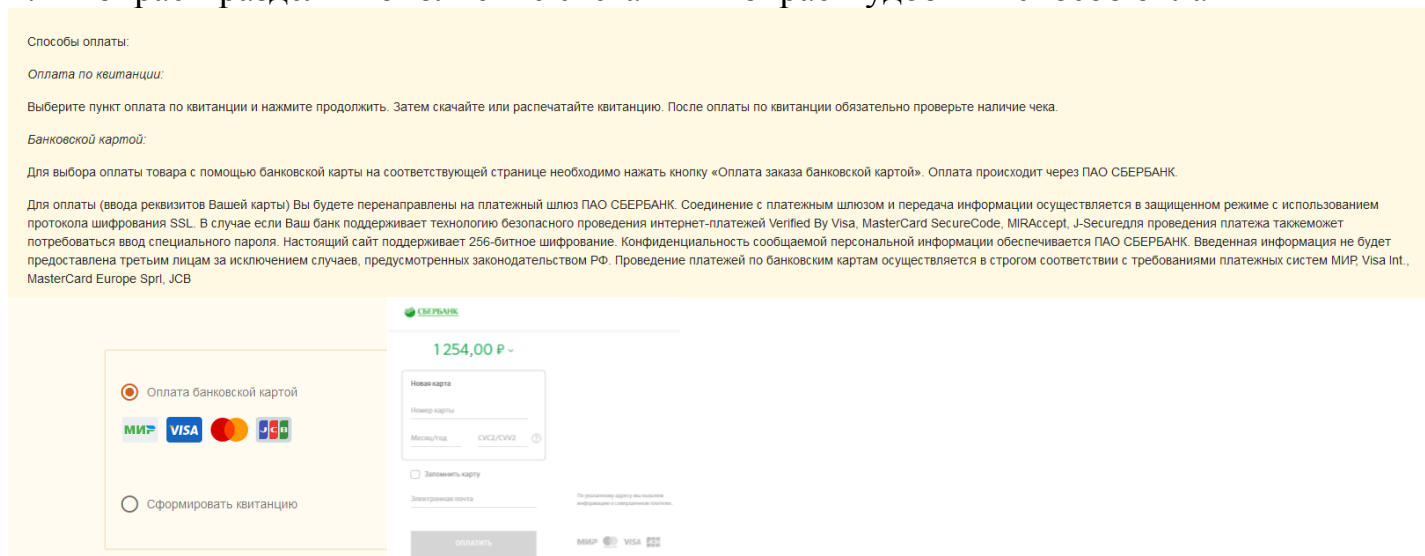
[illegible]

Способы оплаты:

Оплата по квитанции:

Выберите пункт оплата по квитанции и нажмите продолжить. Затем скачайте или распечатайте квитанцию. После оплаты по квитанции обязательно проверьте наличие чека.

Банковской картой:

Для выбора оплаты товара с помощью банковской карты на соответствующей странице необходимо нажать кнопку «Оплата заказа банковской картой». Оплата происходит через ПАО СБЕРБАНК.

Для оплаты (ввода реквизитов Вашей карты) Вы будете перенаправлены на платежный шлюз ПАО СБЕРБАНК. Соединение с платежным шлюзом и передача информации осуществляется в защищенном режиме с использованием протокола шифрования SSL. В случае если Ваш банк поддерживает технологию безопасного проведения интернет-платежей Verified By Visa, MasterCard SecureCode, MIRAccept, J-Secureдля проведения платежа такжеможет потребоваться ввод специального пароля. Настоящий сайт поддерживает 256-битное шифрование. Конфиденциальность сообщаемой персональной информации обеспечивается ПАО СБЕРБАНК. Введенная информация не будет предоставлена третьим лицам за исключением случаев, предусмотренных законодательством РФ. Проведение платежей по банковским картам осуществляется в строгом соответствии с требованиями платежных систем МИР, Visa Int., MasterCard Europe Sprl, JCB

Оплата банковской картой

МИР VISA JCB

Сформировать квитанцию

СБЕРБАНК

1 254,00 ₽

Новая карта

Номер карты

Месяц/год CVC2/CVV2

Запомнить карту

Электронная почта

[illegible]

оплатить

МИР VISA